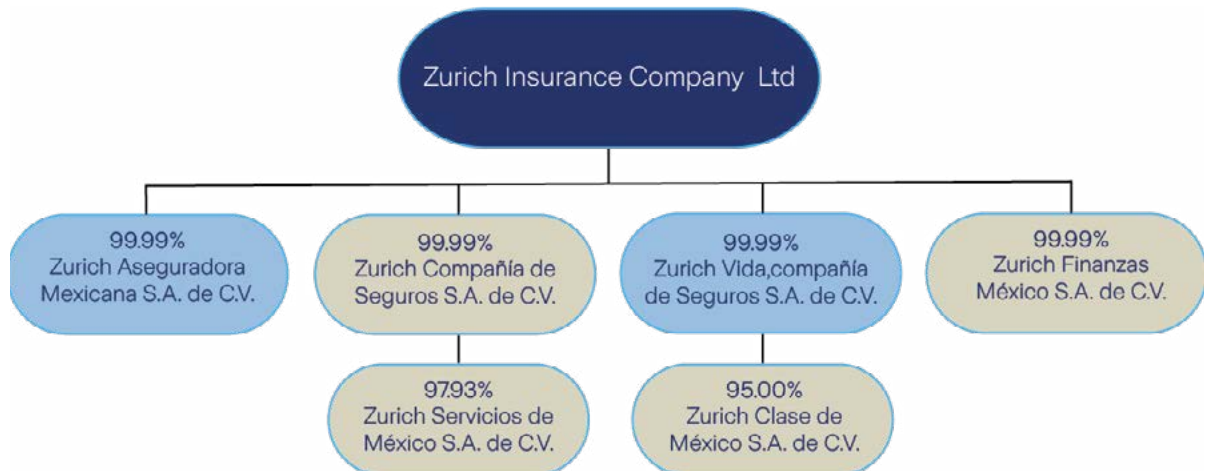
Zurich Insurance Company Ltd

99.99%
Zurich Aseguradora Mexicana S.A. de C.V.

99.99%
Zurich Compañía de Seguros S.A. de C.V.

97.93%
Zurich Servicios de México S.A. de C.V.

99.99%
Zurich Vida,compañía de Seguros S.A. de C.V.

95.00%
Zurich Clase de México S.A. de C.V.

99.99%
Zurich Finanzas México S.A. de C.V.